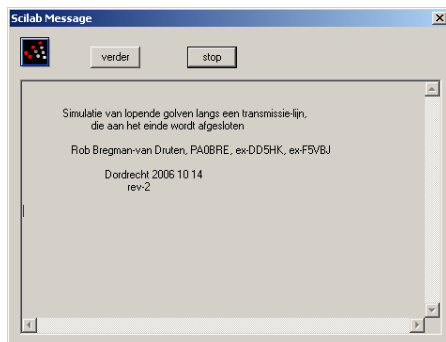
Scilab Message

verder

stop

Simulatie van lopende golven langs een transmissie-lijn,
die aan het einde wordt afgesloten

Rob Bregman-van Druten, PA0BRE, ex-DD5HK, ex-F5VBJ

Dordrecht 2006 10 14
rev-2